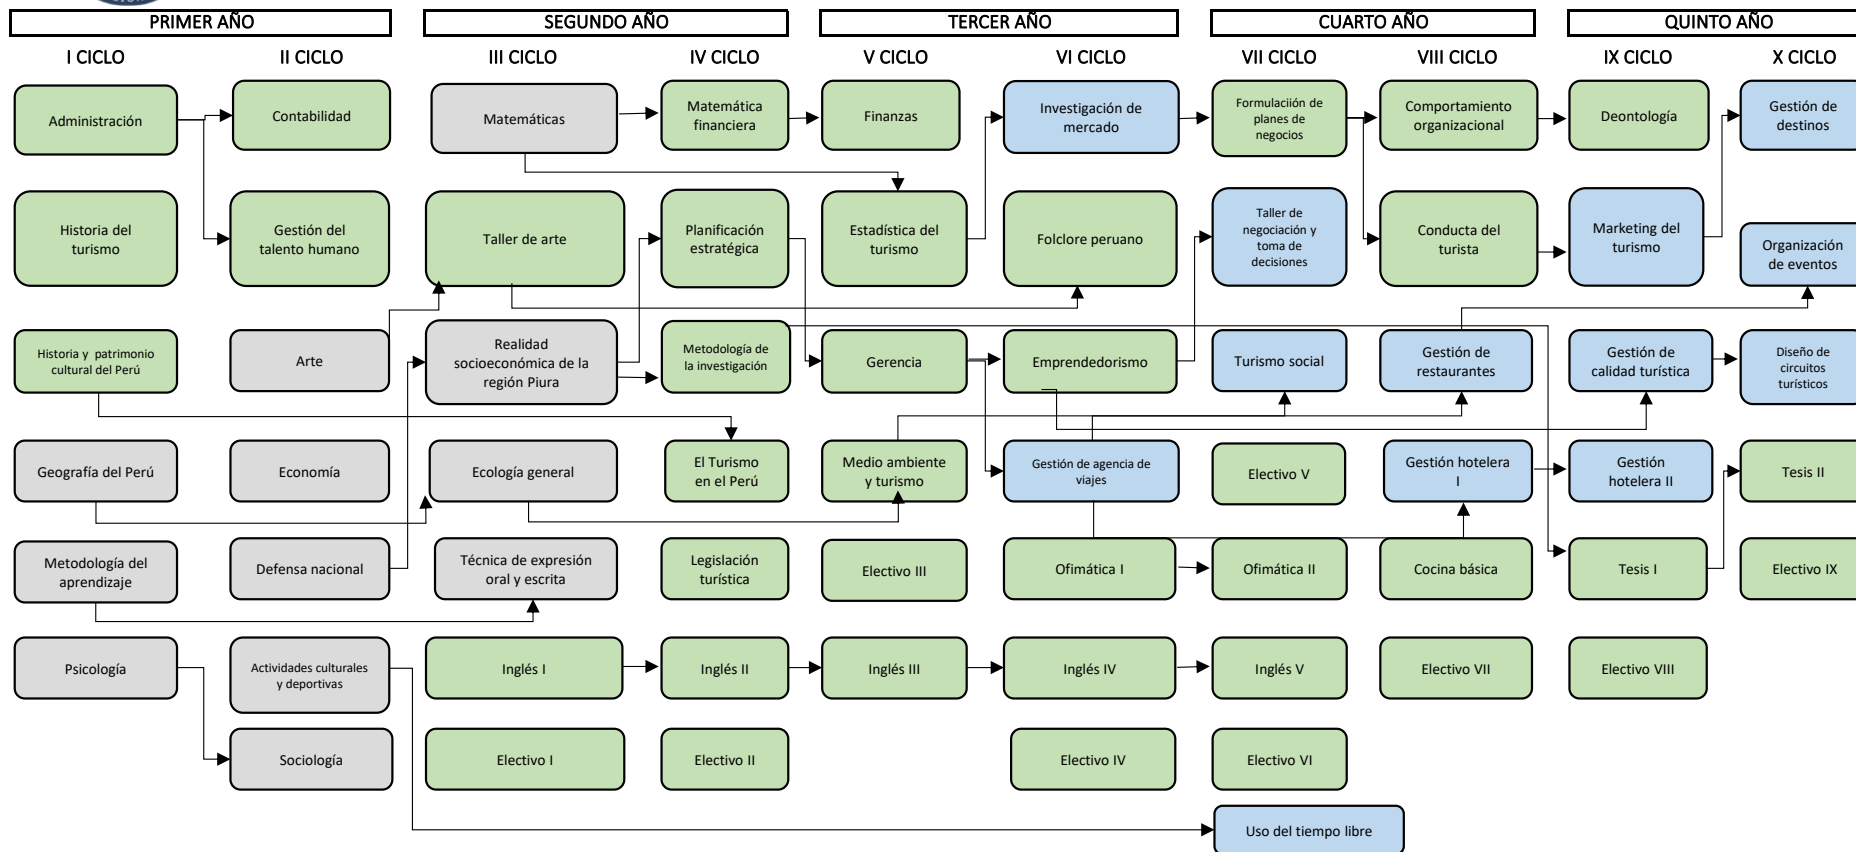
PRIMER AÑO

I CICLO

Administración

Historia del turismo

Historia y patrimonio cultural del Perú

Geografía del Perú

Metodología del aprendizaje

Psicología

II CICLO

Contabilidad

Gestión del talento humano

Arte

Economía

Defensa nacional

Actividades culturales y deportivas

Sociología

SEGUNDO AÑO

III CICLO

Matemáticas

Taller de arte

Realidad socioeconómica de la región Piura

Ecología general

Técnica de expresión oral y escrita

Inglés I

Electivo I

IV CICLO

Matemática financiera

Planificación estratégica

Metodología de la investigación

El Turismo en el Perú

Legislación turística

Inglés II

Electivo II

TERCER AÑO

V CICLO

Finanzas

Estadística del turismo

Gerencia

Medio ambiente y turismo

Electivo III

Inglés III

VI CICLO

Investigación de mercado

Folclore peruano

Emprendedorismo

Gestión de agencia de viajes

Ofimática I

Inglés IV

Electivo IV

CUARTO AÑO

VII CICLO

Formulación de planes de negocios

Taller de negociación y toma de decisiones

Turismo social

Electivo V

Ofimática II

Inglés V

Electivo VI

Uso del tiempo libre

VIII CICLO

Comportamiento organizacional

Conducta del turista

Gestión de restaurantes

Gestión hotelera I

Cocina básica

Electivo VII

QUINTO AÑO

IX CICLO

Deontología

Marketing del turismo

Gestión de calidad turística

Gestión hotelera II

Tesis I

Electivo VIII

X CICLO

Gestión de destinos

Organización de eventos

Diseño de circuitos turísticos

Tesis II

Electivo IX